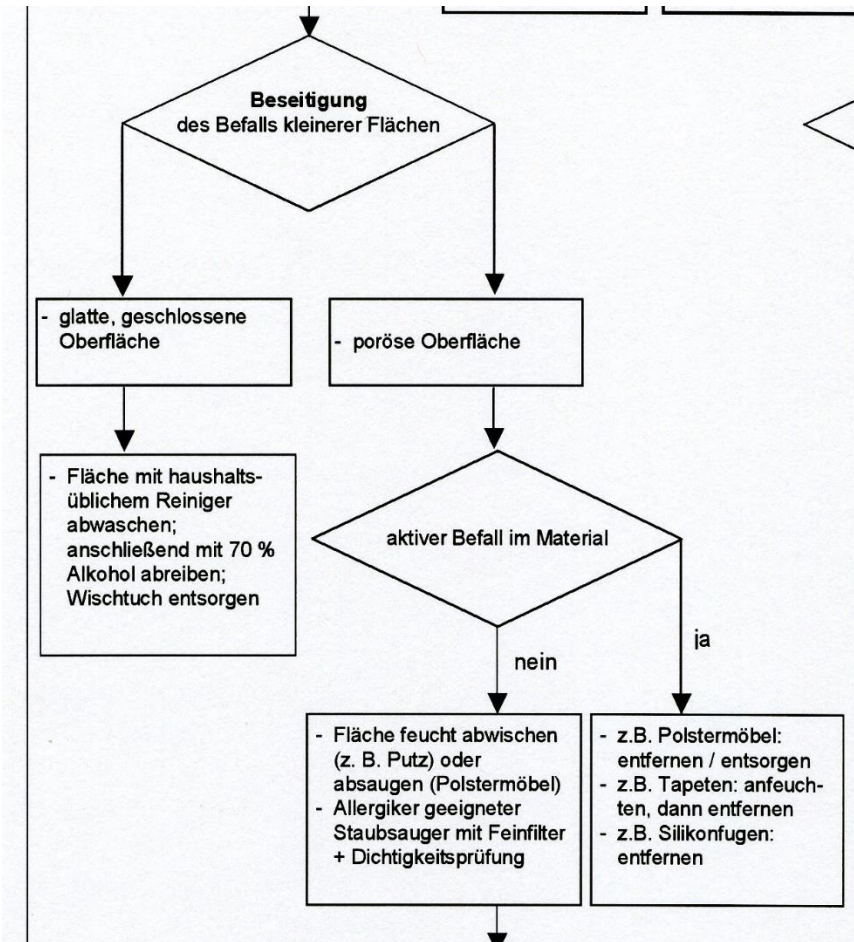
**Beseitigung**
des Befalls kleinerer Flächen

- glatte, geschlossene Oberfläche

- poröse Oberfläche

- Fläche mit haushaltsüblichem Reiniger abwaschen; anschließend mit 70 % Alkohol abreiben; Wischtuch entsorgen

aktiver Befall im Material

nein

ja

- Fläche feucht abwischen (z. B. Putz) oder absaugen (Polstermöbel)
- Allergiker geeigneter Staubsauger mit Feinfilter + Dichtigkeitsprüfung

- z.B. Polstermöbel: entfernen / entsorgen
- z.B. Tapeten: anfeuchten, dann entfernen
- z.B. Silikonfugen: entfernen